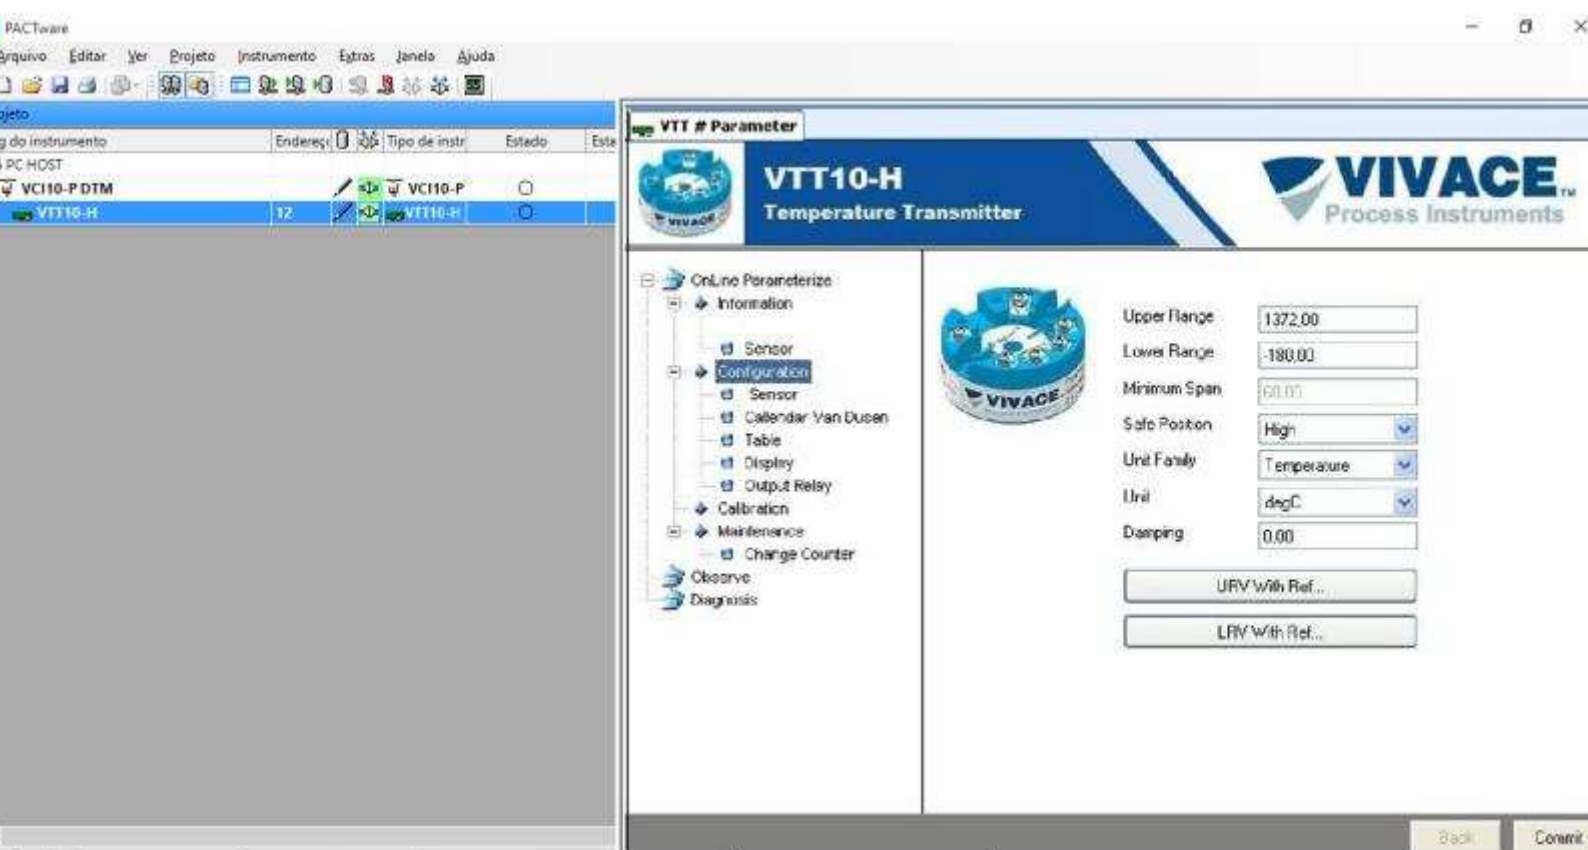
PACTware

Arquivo Editar Ver Projeto Instrumento Extras Janela Ajuda

ojeto

g do instrumento | Endereç | Tipo de instr | Estado | Esta
PC HOST
VCI10-P DTM | | VCI10-P |
VTT10-H | 12 | VTT10-H |

VTT # Parameter

VTT10-H
Temperature Transmitter

VIVACE™
Process Instruments

OnLine Parameterize
Information
Sensor
Configuration
Sensor
Callendar Van Dusen
Table
Display
Output Relay
Calibration
Maintenance
Change Counter
Observe
Diagnosis

VIVACE

Upper Range 1372,00
Lower Range -180,00
Minimum Span 60,00
Safe Position High
Unit Family Temperature
Unit degC
Damping 0.00

URV With Ref...
LRV With Ref...

Back
Commit